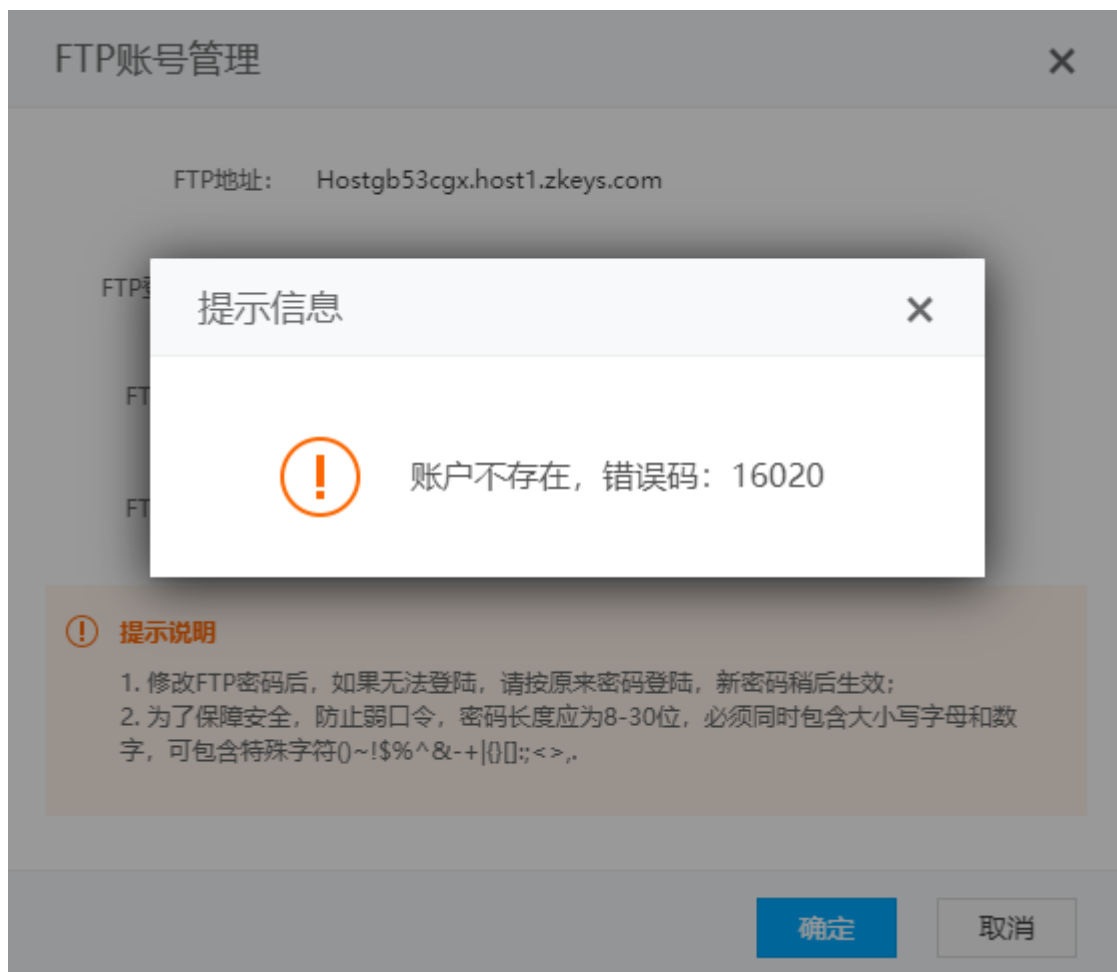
FTP账号管理

×

FTP地址： Hostgb53cgx.host1.zkeys.com

FTP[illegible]

FT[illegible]

FT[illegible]

提示信息

×

账户不存在，错误码：16020

提示说明

1. 修改FTP密码后，如果无法登陆，请按原来密码登陆，新密码稍后生效；
2. 为了保障安全，防止弱口令，密码长度应为8-30位，必须同时包含大小写字母和数字，可包含特殊字符()~!$%^&-+|{}[]:;<>,.

确定

取消